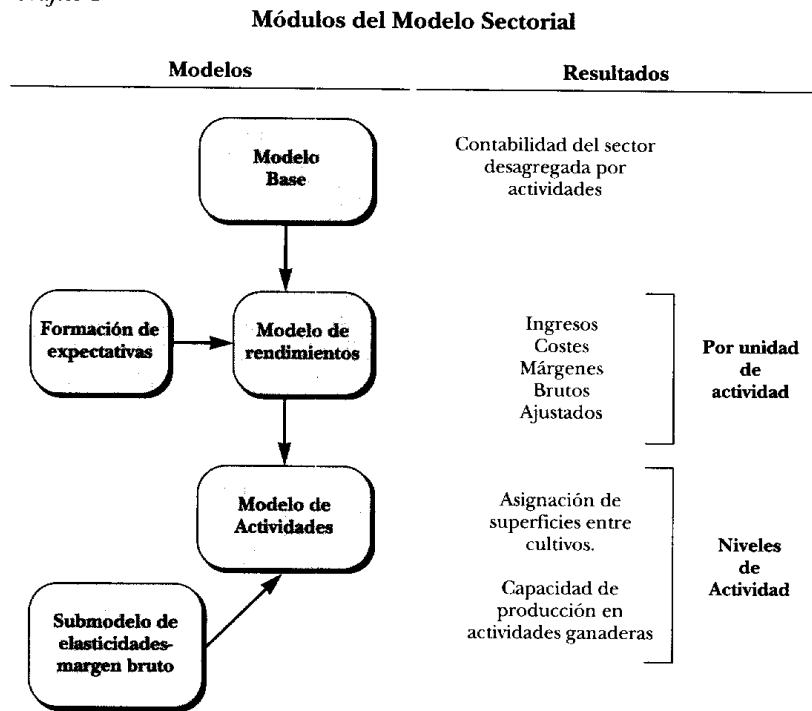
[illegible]

Módulos del Modelo Sectorial

Modelos

Resultados

Modelo Base

Contabilidad del sector desagregada por actividades

Formación de expectativas

Modelo de rendimientos

Ingresos
Costes
Márgenes
Brutos
Ajustados

Por unidad de actividad

Modelo de Actividades

Asignación de superficies entre cultivos.

Capacidad de producción en actividades ganaderas

Niveles de Actividad

Submodelo de elasticidades-margen bruto